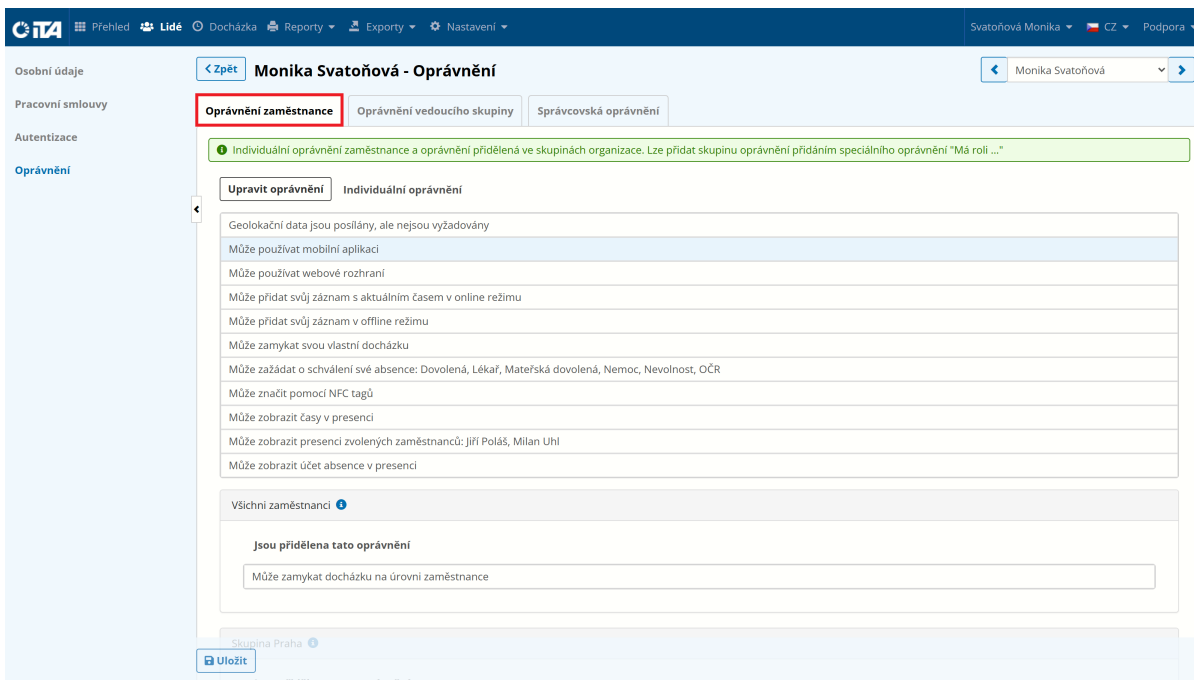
CiTA Přehled Lidé Docházka Reporty Exporty Nastavení Svatoňová Monika CZ Podpora

Osobní údaje
Pracovní smlouvy
Autentizace
Oprávnění

< Zpět Monika Svatoňová - Oprávnění

Monika Svatoňová

Oprávnění zaměstnance | Oprávnění vedoucího skupiny | Správcovská oprávnění

Individuální oprávnění zaměstnance a oprávnění přidělená ve skupinách organizace. Lze přidat skupinu oprávnění přidáním speciálního oprávnění "Má roli ..."

Upravit oprávnění
Individuální oprávnění

Geolokační data jsou posílány, ale nejsou vyžadovány
Může používat mobilní aplikaci
Může používat webové rozhraní
Může přidat svůj záznam s aktuálním časem v online režimu
Může přidat svůj záznam v offline režimu
Může zamykat svou vlastní docházku
Může zažádat o schválení své absence: Dovolená, Lékař, Mateřská dovolená, Nemoc, Nevolnost, OČR
Může značit pomocí NFC tagů
Může zobrazit časy v presenci
Může zobrazit presenci zvolených zaměstnanců: Jiří Poláš, Milan Uhl
Může zobrazit účet absence v presenci

Všichni zaměstnanci

Jsou přidělena tato oprávnění

Může zamykat docházku na úrovni zaměstnance

Skupina Praha

Uložit